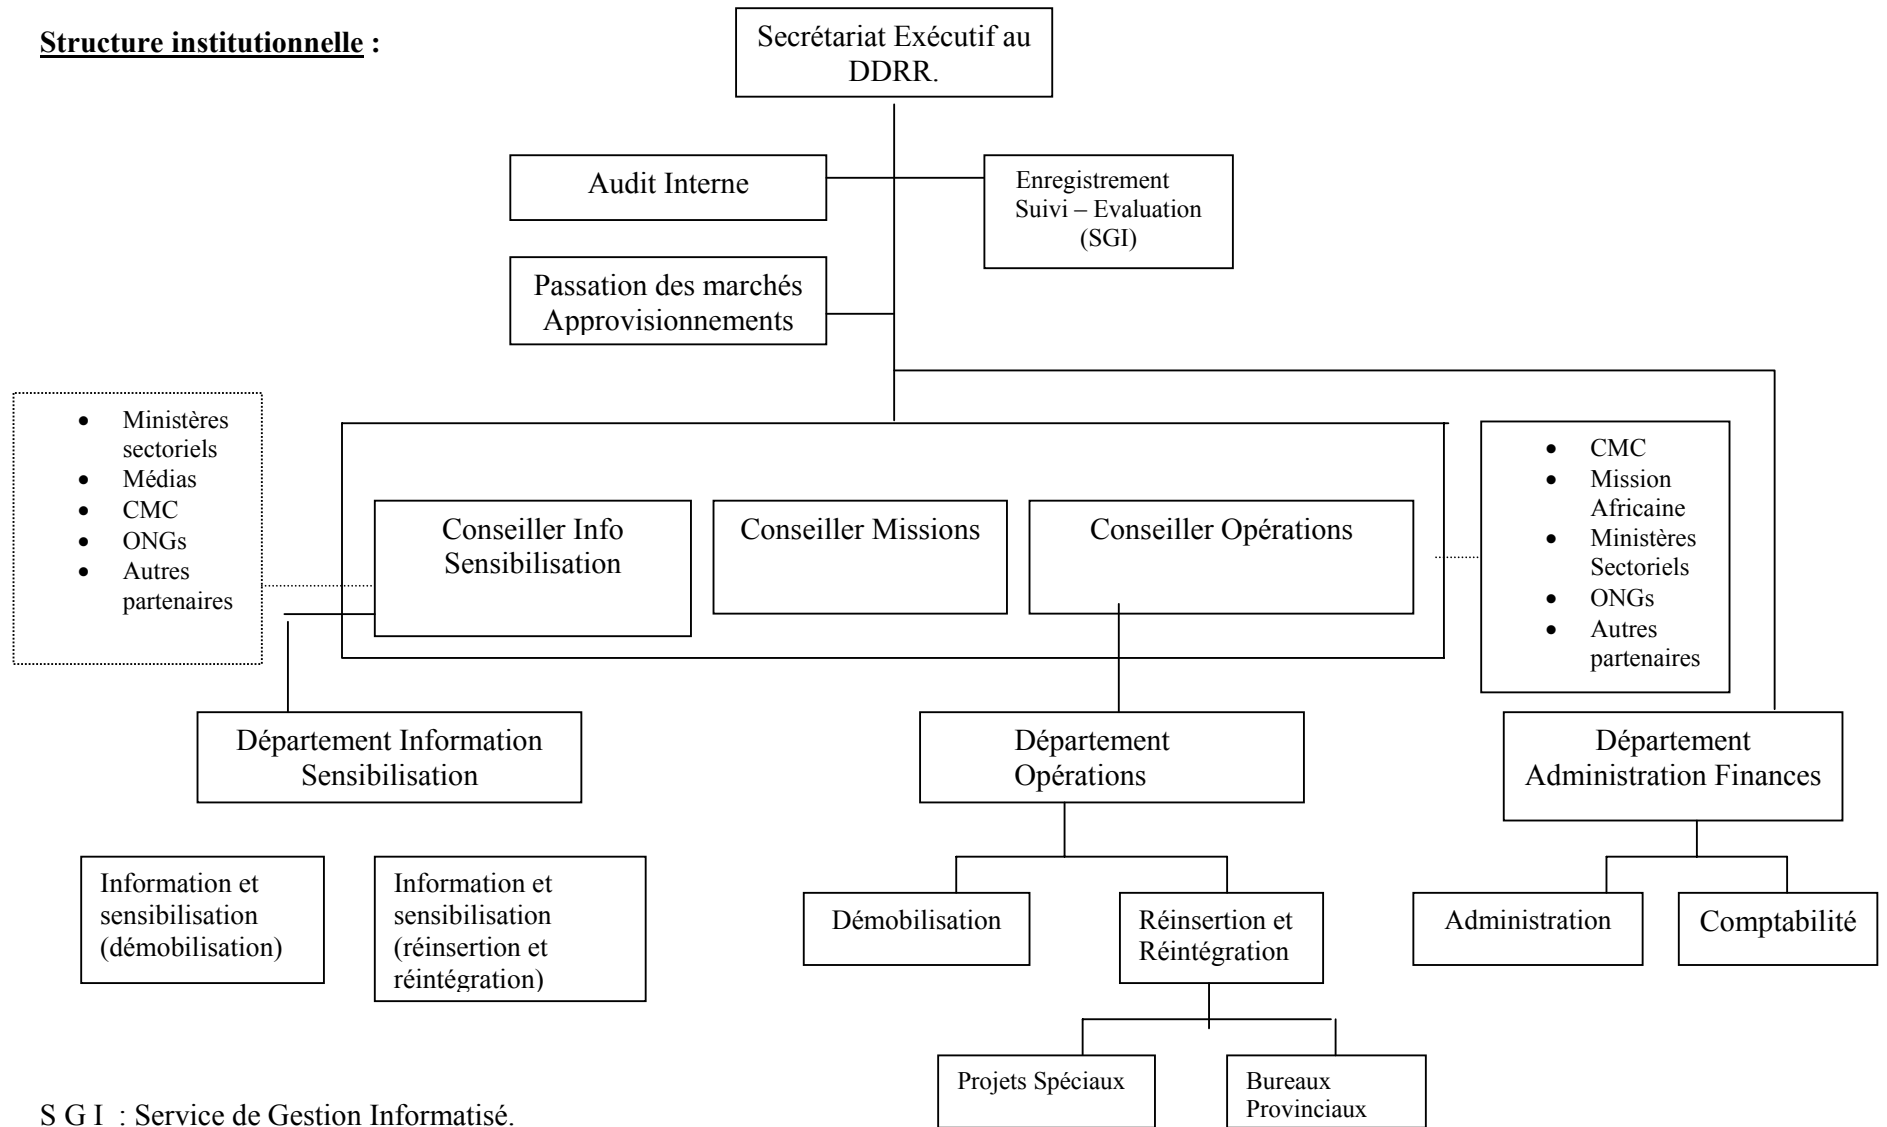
**Structure institutionnelle :**

Secrétariat Exécutif au DDRR.

Audit Interne

Enregistrement Suivi – Evaluation (SGI)

Passation des marchés Approvisionnements

- Ministères sectoriels
- Médias
- CMC
- ONGs
- Autres partenaires

Conseiller Info Sensibilisation

Conseiller Missions

Conseiller Opérations

- CMC
- Mission Africaine
- Ministères Sectoriels
- ONGs
- Autres partenaires

Département Information Sensibilisation

Département Opérations

Département Administration Finances

Information et sensibilisation (démobilisation)

Information et sensibilisation (réinsertion et réintégration)

Démobilisation

Réinsertion et Réintégration

Administration

Comptabilité

Projets Spéciaux

Bureaux Provinciaux

S G I : Service de Gestion Informatisé.